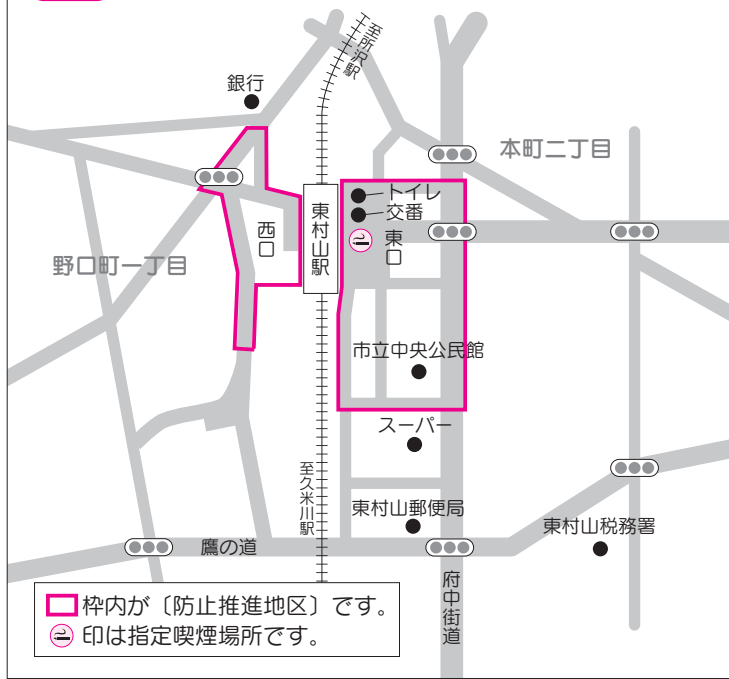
至所沢駅

銀行

本町二丁目

トイレ
交番
東口

東村山駅

西口

野口町一丁目

市立中央公民館

スーパー

至久米川駅

東村山郵便局

東村山税務署

鷹の道

府中街道

枠内が〔防止推進地区〕です。
印は指定喫煙場所です。